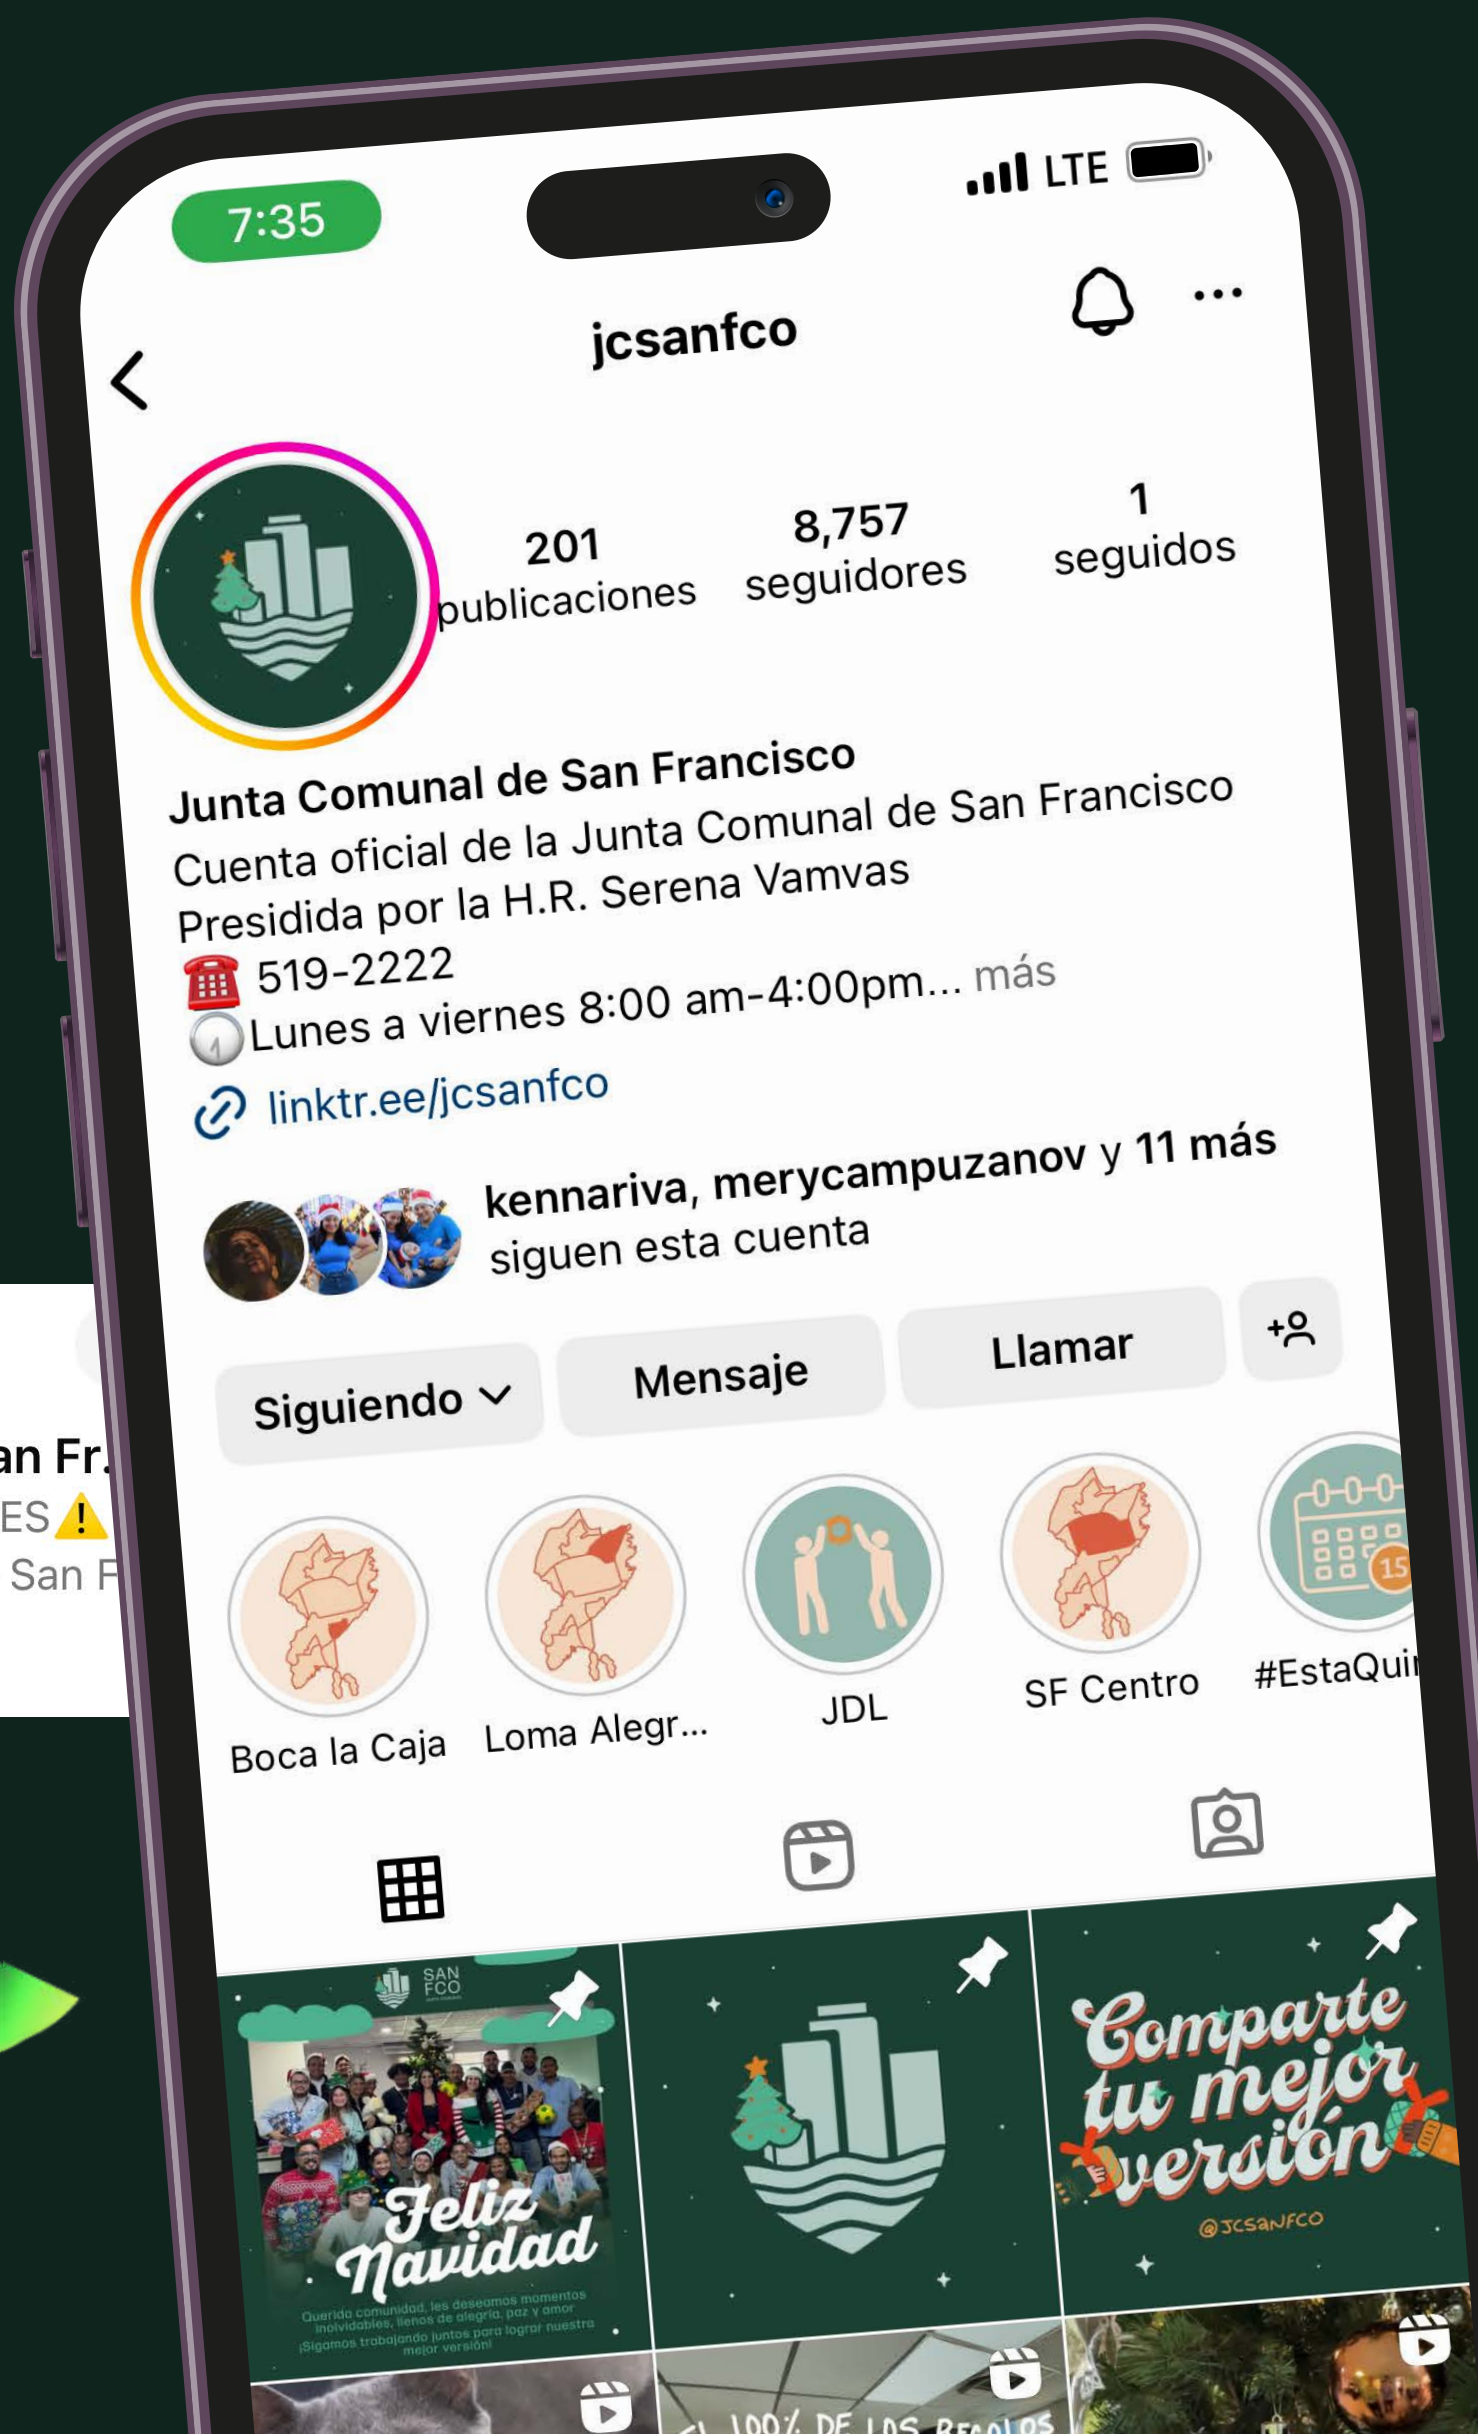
7:35

LTE

jcsanfco

201 publicaciones

8,757 seguidores

1 seguidos

Junta Comunal de San Francisco
Cuenta oficial de la Junta Comunal de San Francisco
Presidida por la H.R. Serena Vamvas
☎️ 519-2222
🕐Lunes a viernes 8:00 am-4:00pm... más
linktr.ee/jcsanfco

kennariva, merycampuzanov y 11 más siguen esta cuenta

Siguiendo

Mensaje

Llamar

Boca la Caja

Loma Alegr...

JDL

SF Centro

#EstaQui

an Fr
ES ⚠️
San F

SAN FCO

Feliz Navidad

Querida comunidad, les deseamos momentos inolvidables, llenos de alegría, paz y amor
¡Sigamos trabajando juntos para lograr nuestra mejor versión!

Comparte tu mejor versión

@JCSANFCO

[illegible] 100% DE LOS REGALOS